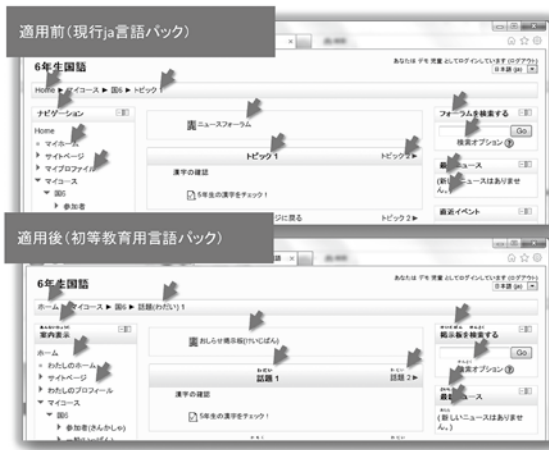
適用前(現行ja言語パック)

6年生国語

あなたは デモ 児童 としてログインしています (ログアウト)
日本語 (ja)

Home ▶ マイコース ▶ 国6 ▶ トピック1

ナビゲーション
Home
マイホーム
サイトページ
マイプロファイル
マイコース
国6
参加者

ニュースフォーラム

トピック1
トピック2 ▶
漢字の確認
5年生の漢字をチェック!
ジに戻る
トピック2 ▶

フォーラムを検索する
Go
検索オプション
最新ニュース
(新しいニュースはありません)
直近イベント

適用後(初等教育用言語パック)

6年生国語

あなたは デモ 児童 としてログインしています (ログアウト)
日本語 (ja)

ホーム ▶ マイコース ▶ 国6 ▶ 話題(わだい) 1

案内表示
ホーム
わたしのホーム
サイトページ
わたしのプロフィール
マイコース
国6
参加者(さんかしゃ)

おしらせ掲示板(けいじばん)

話題 1
話題 2 ▶
漢字の確認
5年生の漢字をチェック!

掲示板を検索する
Go
検索オプション
最新ニュース
(新しいニュースはありません。)